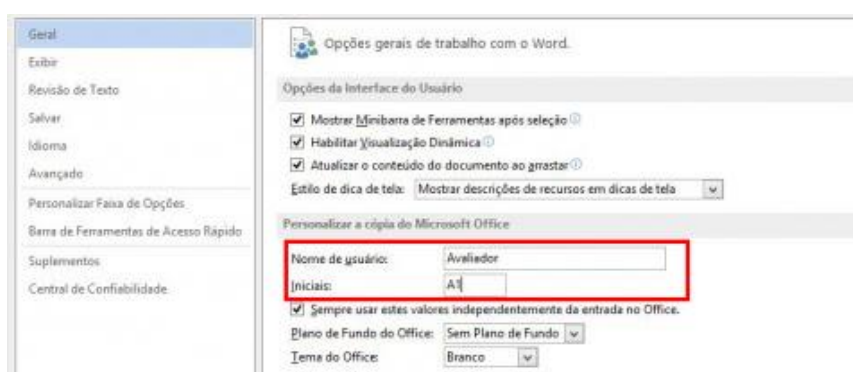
Geral
Exibir
Revisão de Texto
Salvar
Idioma
Avançado
Personalizar Faixa de Opções
Barra de Ferramentas de Acesso Rápido
Suplementos
Central de Confiabilidade

Opções gerais de trabalho com o Word.

Opções da Interface do Usuário

Mostrar Minibarra de Ferramentas após seleção
Habilitar Visualização Dinâmica
Atualizar o conteúdo do documento ao arrastar
Estilo de dica de tela: Mostrar descrições de recursos em dicas de tela

Personalizar a cópia do Microsoft Office

Nome de usuário: Avaliador
Iniciais: A1
Sempre usar estes valores independentemente da entrada no Office.
Plano de Fundo do Office: Sem Plano de Fundo
Tema do Office: Branco